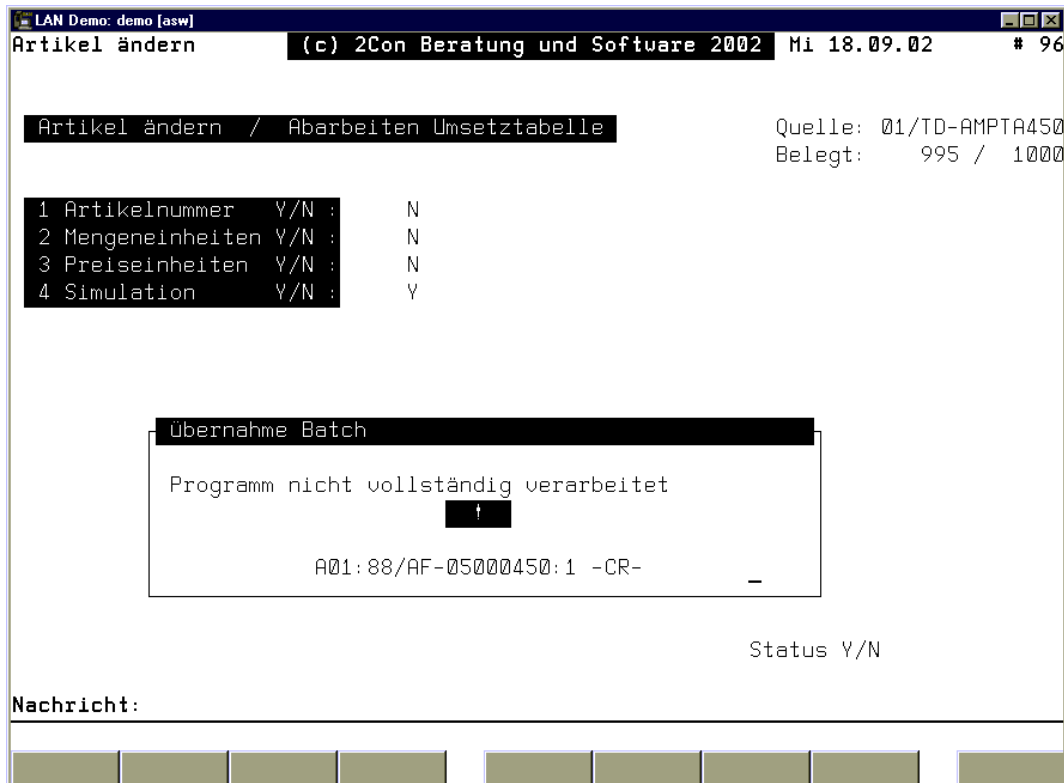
LAN Demo: demo [asw]

Artikel ändern (c) 2Con Beratung und Software 2002 Mi 18.09.02 # 96

Artikel ändern / Abarbeiten Umsetztabelle

Quelle: 01/TD-AMPTA450
Belegt: 995 / 1000

| | | |
|---|---|---|
| 1 Artikelnummer | Y/N : | N |
| 2 Mengeneinheiten | Y/N : | N |
| 3 Preiseinheiten | Y/N : | N |
| 4 Simulation | Y/N : | Y |

übernahme Batch

Programm nicht vollständig verarbeitet

!

A01:88/AF-05000450:1 -CR-

Status Y/N

Nachricht: